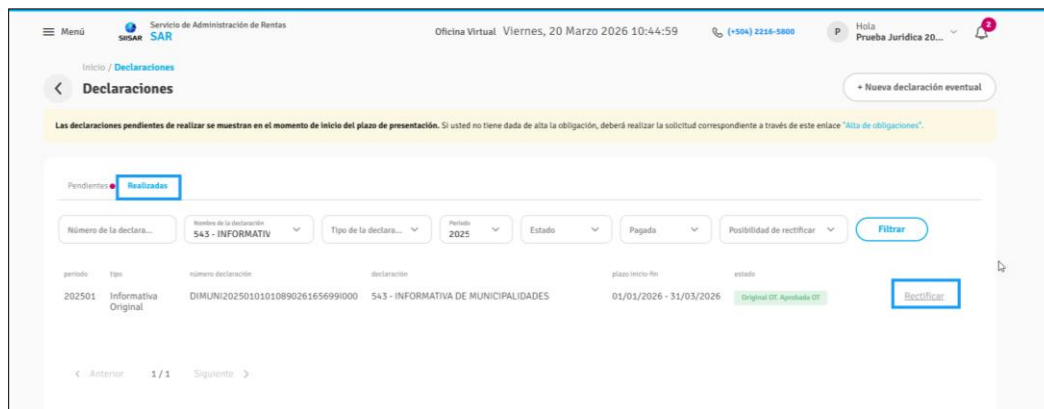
☰ Menú SISAR SAR Servicio de Administración de Rentas

Oficina Virtual Viernes, 20 Marzo 2026 10:44:59

(+504) 2216-5800

P Hola Prueba Juridica 20...

2

Inicio / Declaraciones

Declaraciones

+ Nueva declaración eventual

Las declaraciones pendientes de realizar se muestran en el momento de inicio del plazo de presentación. Si usted no tiene dada de alta la obligación, deberá realizar la solicitud correspondiente a través de este enlace "Alta de obligaciones".

Pendientes Realizadas

Número de la declara...

Nombre de la declaración 543 - INFORMATIV

Tipo de la declara...

Periodo 2025

Estado

Pagada

Posibilidad de rectificar

Filtrar

| periodo | tipo | número declaración | declaración | plazo inicio-fin | estado | |
|---|---|---|---|---|---|---|
| 202501 | Informativa Original | DIMUNI20250101010890261656991000 | 543 - INFORMATIVA DE MUNICIPALIDADES | 01/01/2026 - 31/03/2026 | Original OT. Aprobada OT | Rectificar |

< Anterior 1/1 Siguiente >